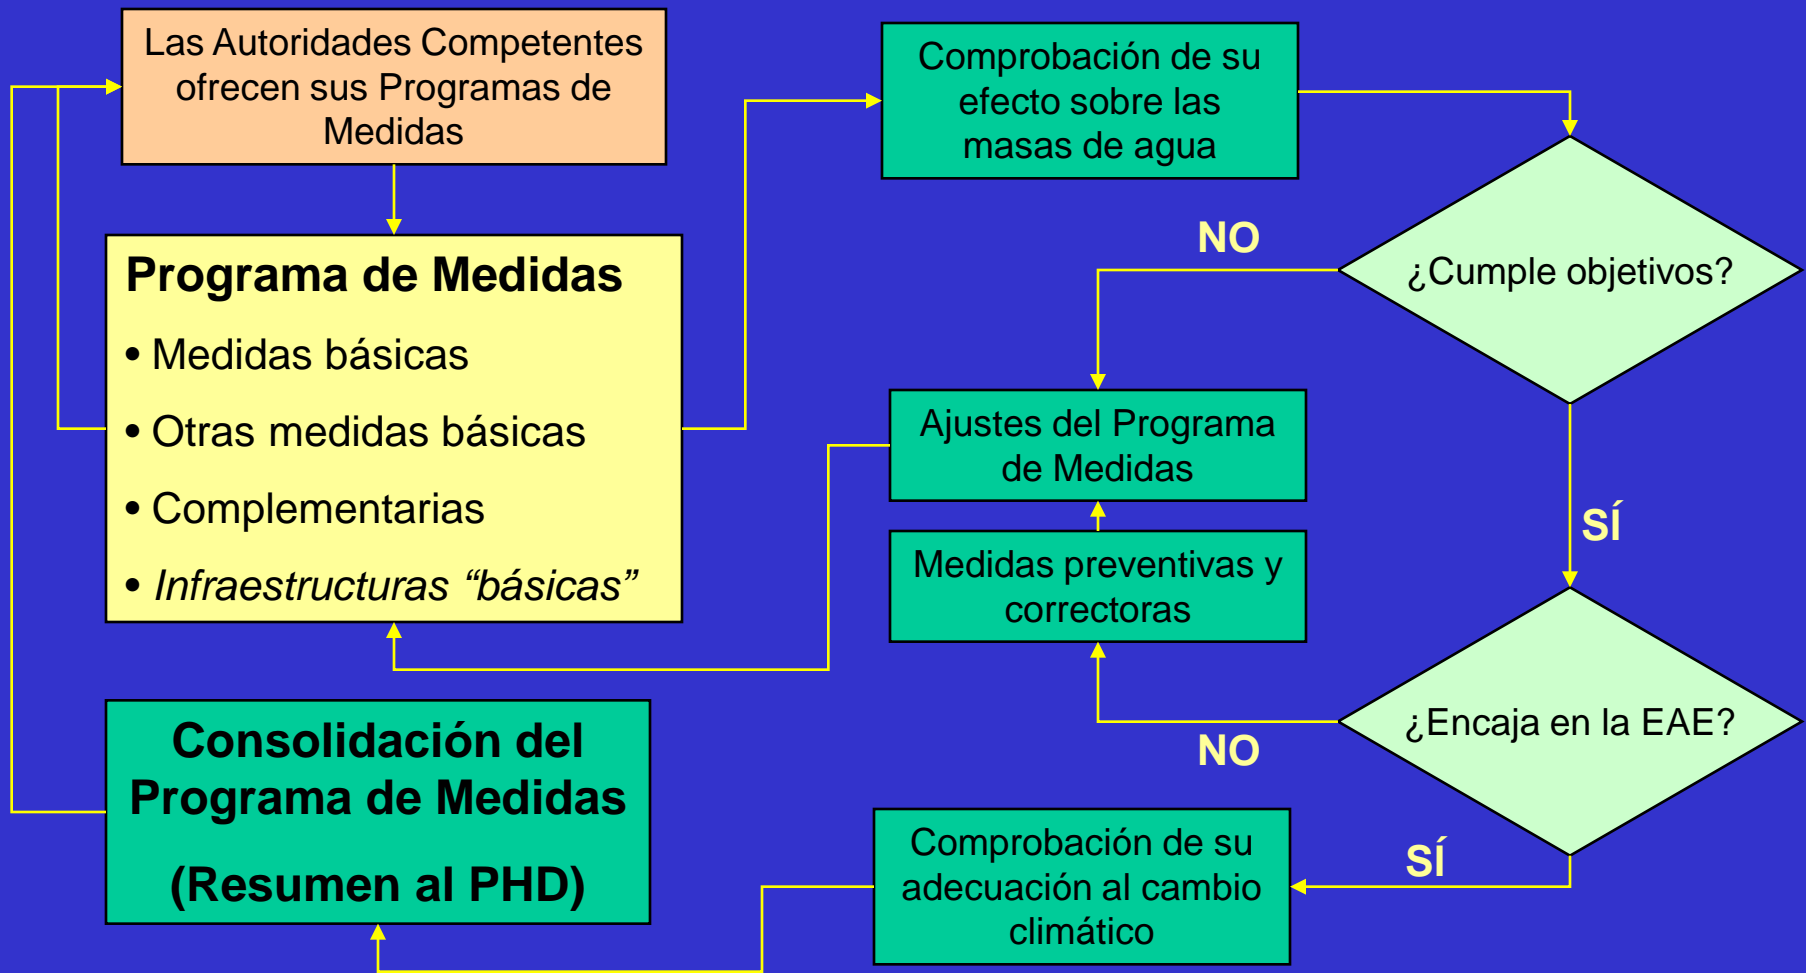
Las Autoridades Competentes ofrecen sus Programas de Medidas

Programa de Medidas

• Medidas básicas

• Otras medidas básicas

• Complementarias

• *Infraestructuras "básicas"*

Consolidación del Programa de Medidas

(Resumen al PHD)

Comprobación de su efecto sobre las masas de agua

NO

¿Cumple objetivos?

Ajustes del Programa de Medidas

SÍ

Medidas preventivas y correctoras

¿Encaja en la EAE?

NO

SÍ

Comprobación de su adecuación al cambio climático